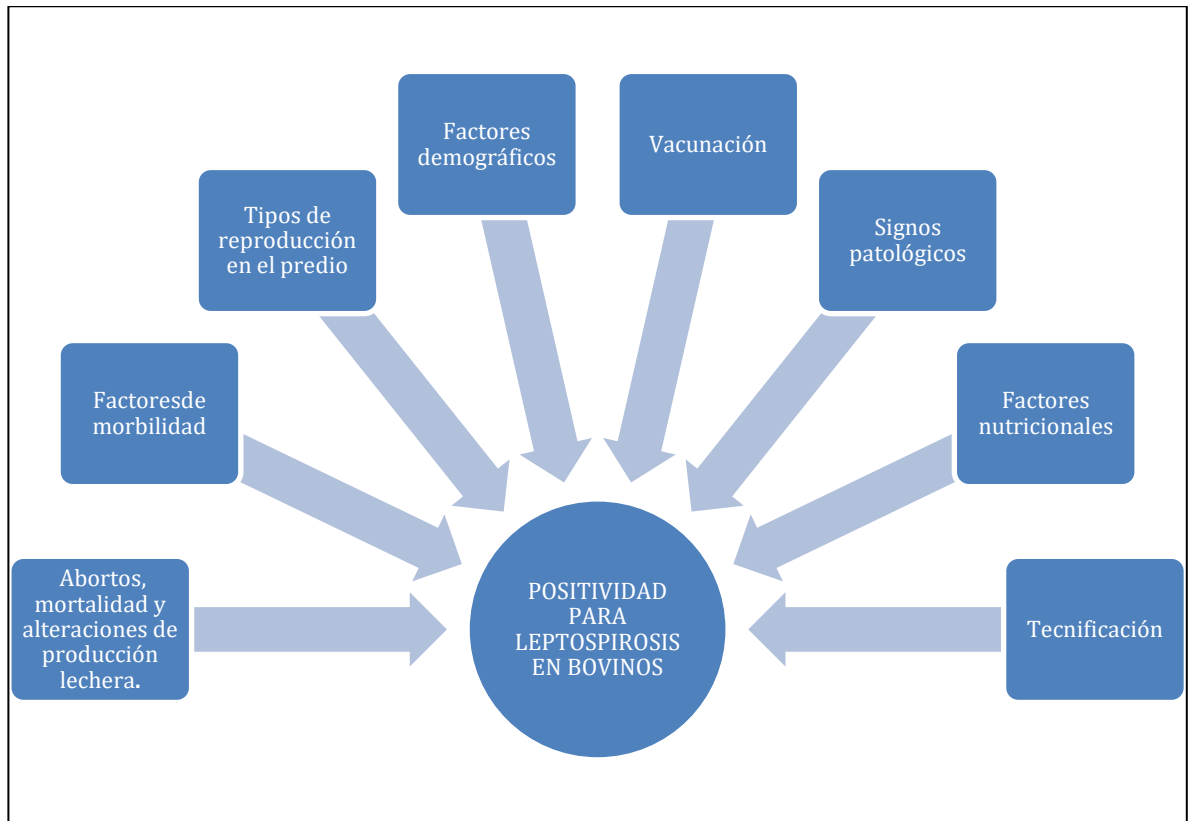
Factores demográficos

Vacunación

Tipos de reproducción en el predio

Signos patológicos

Factoresde morbilidad

Factores nutricionales

Abortos, mortalidad y alteraciones de producción lechera.

POSITIVIDAD PARA LEPTOSPIROSIS EN BOVINOS

Tecnificación